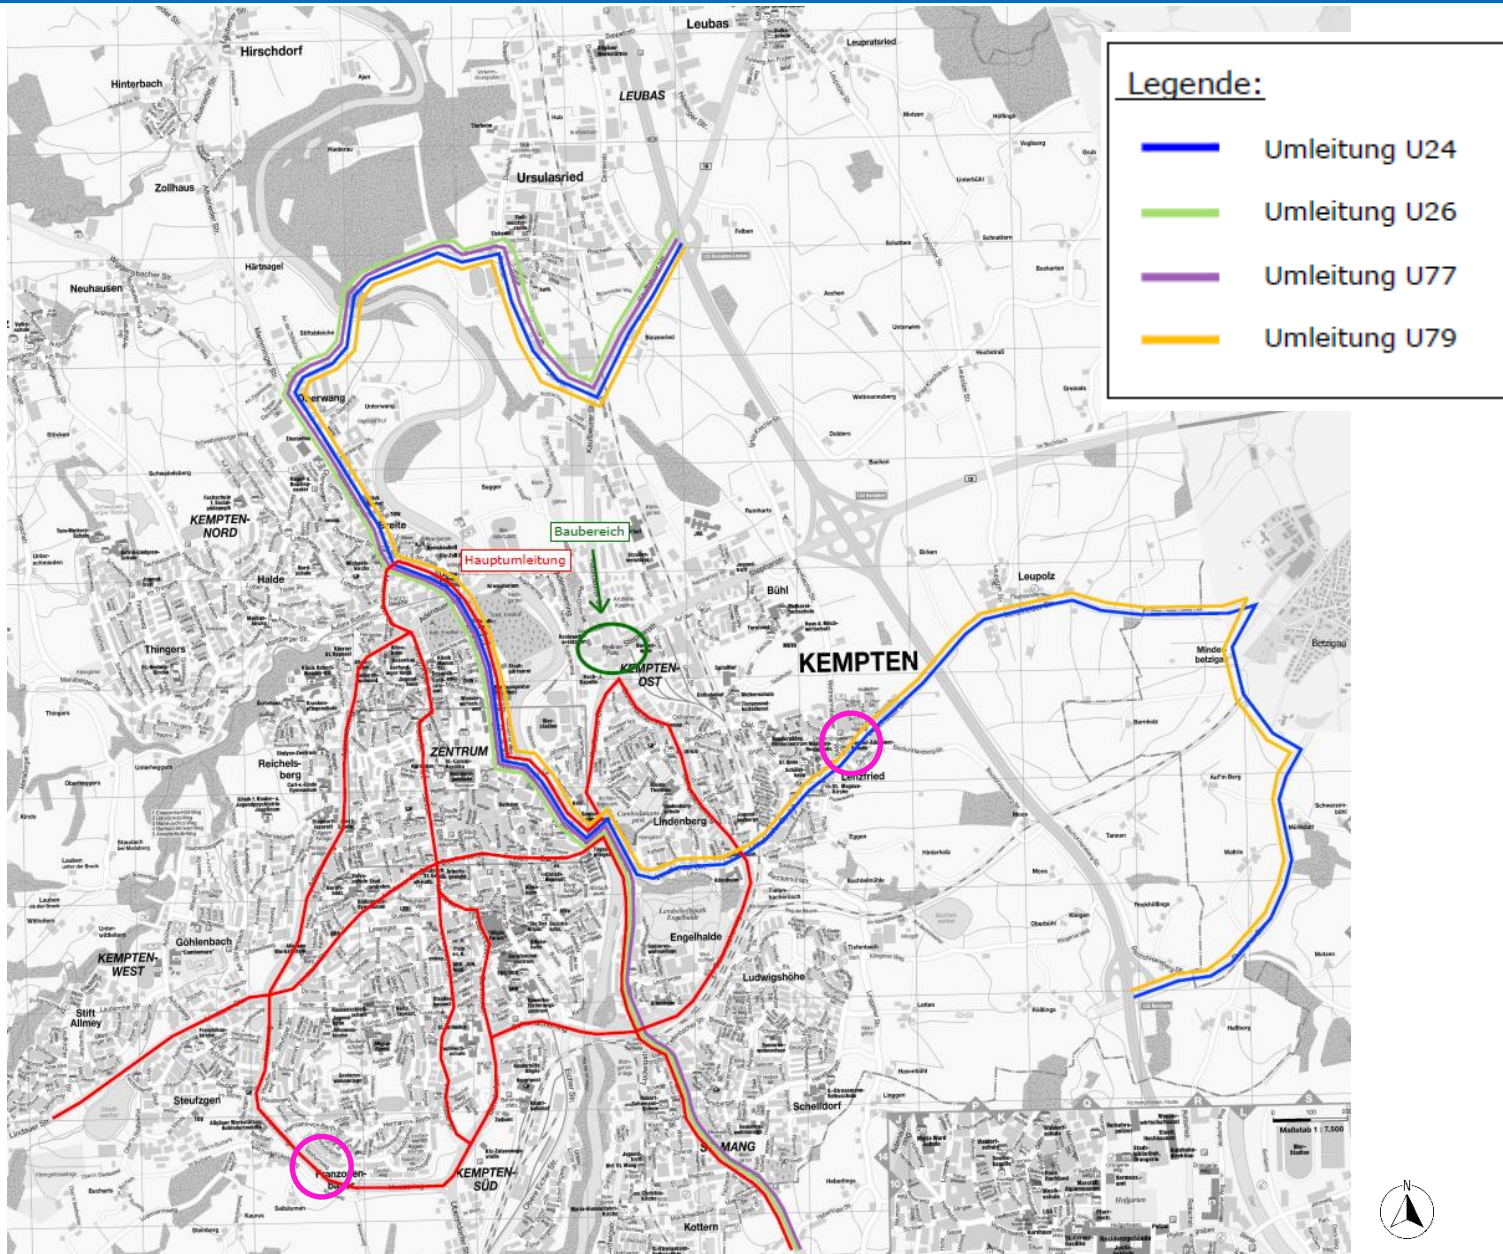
Legende:
Umleitung U24
Umleitung U26
Umleitung U77
Umleitung U79

Leubas
Hirschdorf
Leupratsried
Hinterbach
LEUBAS
Zollhaus
Ursulasried
Härtnagel
Neuhausen
Oberwang
KEMPTEN-NORD
Breite
Baubereich
Hauptumleitung
Halde
Bühl
Leupolz
Thingers
KEMPTEN
KEMPTEN-OST
Mindebetzigau
Betzigau
ZENTRUM
Reichelsberg
Lenzfried
Lindenberg
Göhlenbach
KEMPTEN-WEST
Engelhalde
Ludwigshöhe
Stift
Allmey
Steufzgen
Schelldorf
Franzosenbad
KEMPTEN-SÜD
ST. MANG
Kottern
Maßstab 1 : 7.500
N